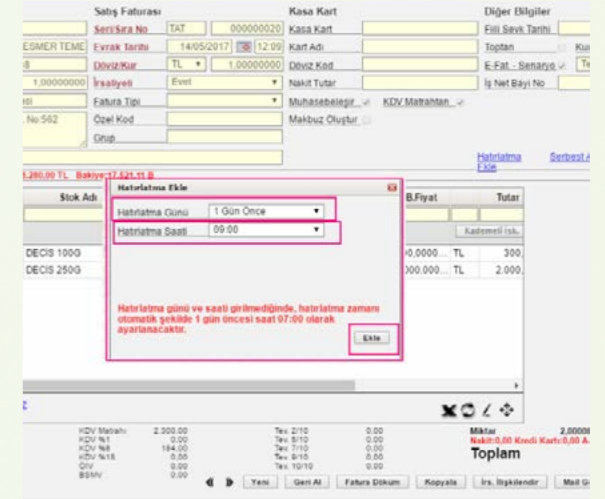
Satış Faturası
Seri/Sıra No TAT 000000020
Evrak Tarihi 14/05/2017 12:09
Döviz/Kur TL 1,00000000
İrsaliyeli Evet
Fatura Tipi
Özel Kod
Grup

Kasa Kart
Kasa Kart
Kart Adı
Döviz Kod
Nakit Tutar
Muhasebeleşir KDV Matrahtan
Makbuz Oluştur

Diğer Bilgiler
Fiili Sevk Tarihi
Toptan
E-Fat. - Senaryo
İş Net Bayi No

ESMER TEME
8
1,00000000
sti
No:562

Hatırlatma Ekle
Serbest A

5.280,00 TL Bakiye:17.521,11 B

Stok Adı
DECIS 100G
DECIS 250G

B.Fiyat Tutar
Kademeli İsk.
,00,0000... TL 300,
,00,000... TL 2.000,

Hatırlatma Ekle
Hatırlatma Günü 1 Gün Önce
Hatırlatma Saati 09:00
Hatırlatma günü ve saati girilmediğinde, hatırlatma zamanı otomatik şekilde 1 gün öncesi saat 07:00 olarak ayarlanacaktır.
Ekle

KDV Matrahı 2.300,00
KDV %1 0,00
KDV %8 184,00
KDV %18 0,00
OIV 0,00
BSMV 0,00

Tev. 2/10 0,00
Tev. 5/10 0,00
Tev. 7/10 0,00
Tev. 9/10 0,00
Tev. 10/10 0,00

Miktar 2,0000
Nakit:0,00 Kredi Kart:0,00 A
Toplam

Yeni Geri Al Fatura Dökum Kopyala İrs. İlişkilendir Mail G